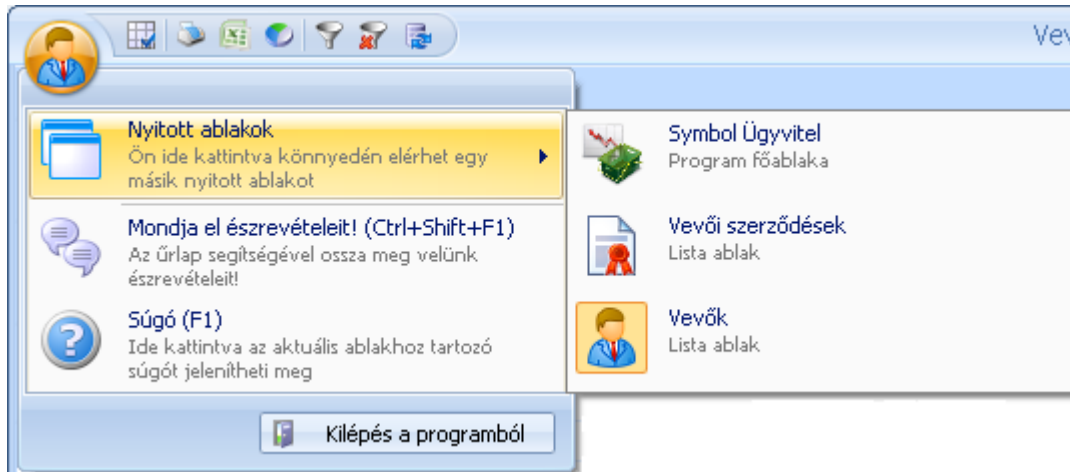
Vev

Nyitott ablakok
Ön ide kattintva könnyedén elérhet egy másik nyitott ablakot

Mondja el észrevételeit! (Ctrl+Shift+F1)
Az űrlap segítségével ossza meg velünk észrevételeit!

Súgó (F1)
Ide kattintva az aktuális ablakhoz tartozó súgót jelenítheti meg

Kilépés a programból

Symbol Ügyvitel
Program főablaka

Vevői szerződések
Lista ablak

Vevők
Lista ablak